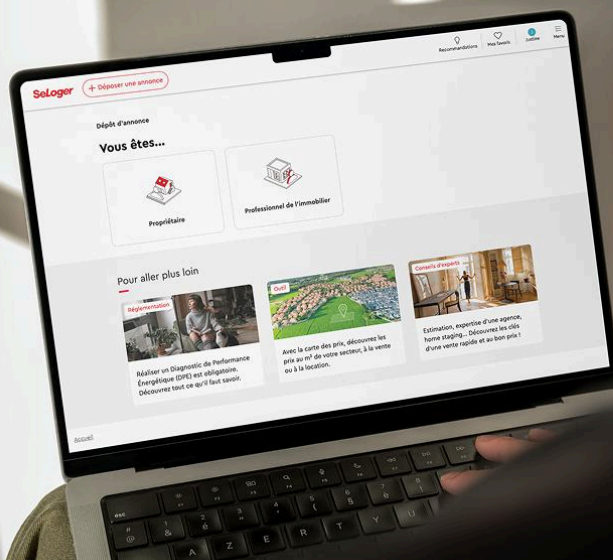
SeLoger

+ Déposer une annonce

Recommandations

Mes favoris

Justine

Menu

Dépôt d'annonce

Vous êtes...

Propriétaire

Professionnel de l'immobilier

Pour aller plus loin

Réglementation

Réaliser un Diagnostic de Performance Énergétique (DPE) est obligatoire. Découvrez tout ce qu'il faut savoir.

Outil

Avec la carte des prix, découvrez les prix au m² de votre secteur, à la vente ou à la location.

Conseils d'experts

Estimation, expertise d'une agence, home staging... Découvrez les clés d'une vente rapide et au bon prix !

Accueil

esc

Q

W

A

Z

E

R

T

Y

U

I

O

P

S

D

F